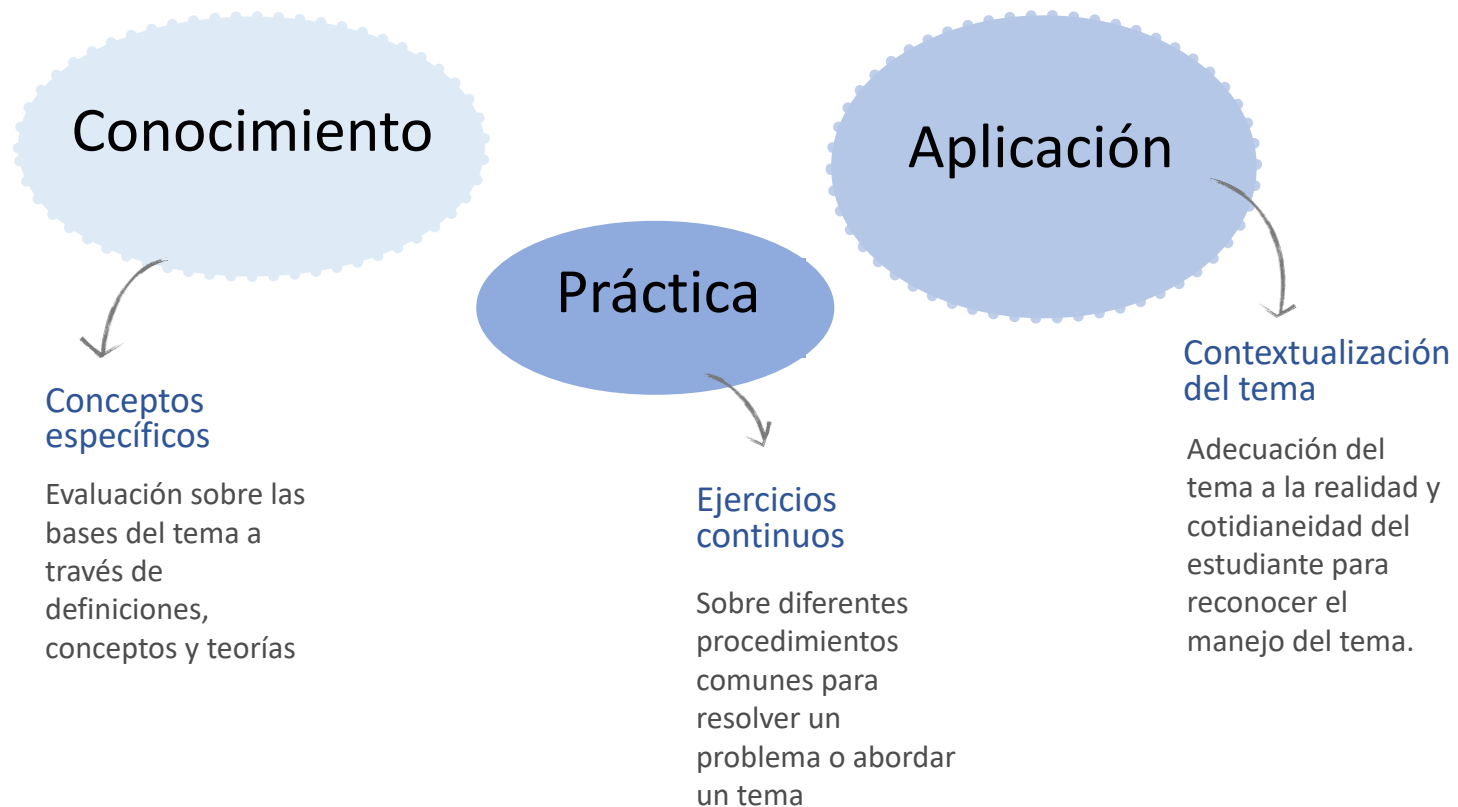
Conocimiento

Conceptos específicos

Evaluación sobre las bases del tema a través de definiciones, conceptos y teorías

Práctica

Ejercicios continuos

Sobre diferentes procedimientos comunes para resolver un problema o abordar un tema

Aplicación

Contextualización del tema

Adecuación del tema a la realidad y cotidianeidad del estudiante para reconocer el manejo del tema.